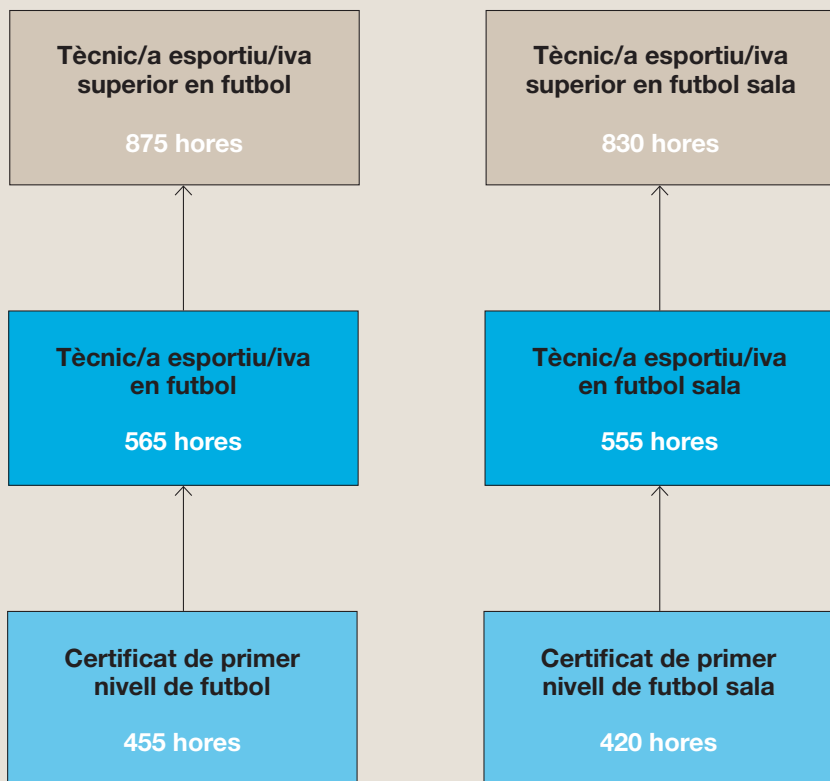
Tècnic/a esportiu/iva superior en futbol

875 hores

Tècnic/a esportiu/iva en futbol

565 hores

Certificat de primer nivell de futbol

455 hores

Tècnic/a esportiu/iva superior en futbol sala

830 hores

Tècnic/a esportiu/iva en futbol sala

555 hores

Certificat de primer nivell de futbol sala

420 hores